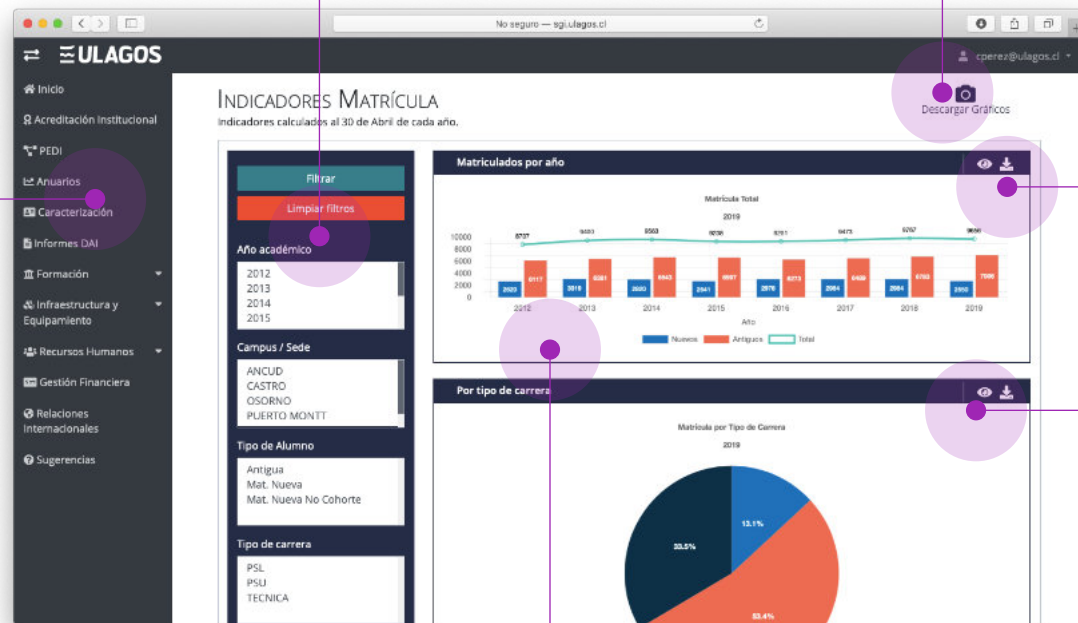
No seguro — sgi.ulagos.cl

ULAGOS

cperez@ulagos.cl

Inicio
Acreditación Institucional
PEDI
Anuarios
Caracterización
Informes DAI
Formación
Infraestructura y Equipamiento
Recursos Humanos
Gestión Financiera
Relaciones Internacionales
Sugerencias

INDICADORES MATRÍCULA
Indicadores calculados al 30 de Abril de cada año.

Descargar Gráficos

Filtrar
Limpiar filtros

Año académico
2012
2013
2014
2015

Campus / Sede
ANCUD
CASTRO
OSORNO
PUERTO MONTT

Tipo de Alumno
Antigua
Mat. Nueva
Mat. Nueva No Cohorte

Tipo de carrera
PSL
PSU
TECNICA

Matriculados por año

Matrícula Total
2019

| Año | 2012 | 2013 | 2014 | 2015 | 2016 | 2017 | 2018 | 2019 |
|---|---|---|---|---|---|---|---|---|
| Nuevos | 2620 | 2818 | 2620 | 2541 | 2878 | 2984 | 2984 | 2810 |
| Antiguos | 6117 | 6281 | 6943 | 6697 | 6373 | 6489 | 6783 | 7000 |
| Total | 8737 | 9403 | 9563 | 9238 | 9251 | 9473 | 9767 | 9856 |

10000
8000
6000
4000
2000
0
Año
Nuevos Antiguos Total

Por tipo de carrera

Matrícula por Tipo de Carrera
2019

13.1%
33.5%
53.4%